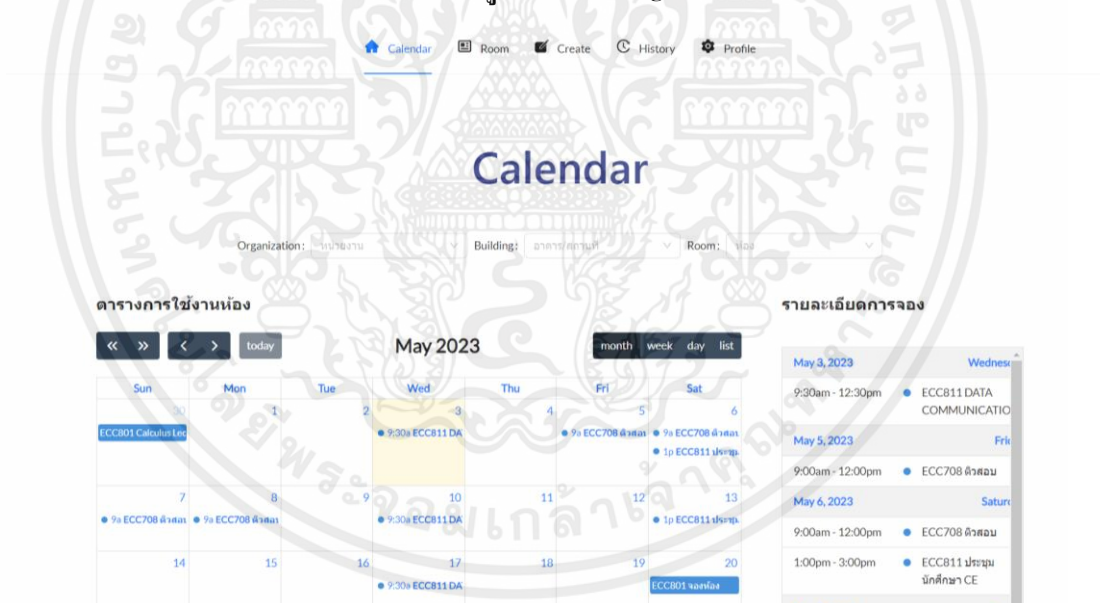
Calendar Room Create History Profile

Calendar

Organization: หน่วยงาน Building: อาคาร/สถานที่ Room: ห้อง

ตารางการใช้งานห้อง

« » < > today

May 2023

month week day list

| Sun | Mon | Tue | Wed | Thu | Fri | Sat |
|---|---|---|---|---|---|---|
| 30 ECC801 Calculus Lec | 1 | 2 | 3 9:30a ECC811 DA | 4 | 5 9a ECC708 ตัวสอบ | 6 9a ECC708 ตัวสอบ 1p ECC811 ประชุม |
| 7 9a ECC708 ตัวสอบ | 8 9a ECC708 ตัวสอบ | 9 | 10 9:30a ECC811 DA | 11 | 12 | 13 1p ECC811 ประชุม |
| 14 | 15 | 16 | 17 9:30a ECC811 DA | 18 | 19 | 20 ECC801 จองห้อง |

รายละเอียดการจอง

May 3, 2023 Wednes
9:30am - 12:30pm ECC811 DATA COMMUNICATIO
May 5, 2023 Fri
9:00am - 12:00pm ECC708 ตัวสอบ
May 6, 2023 Saturd
9:00am - 12:00pm ECC708 ตัวสอบ
1:00pm - 3:00pm ECC811 ประชุม นักศึกษา CE